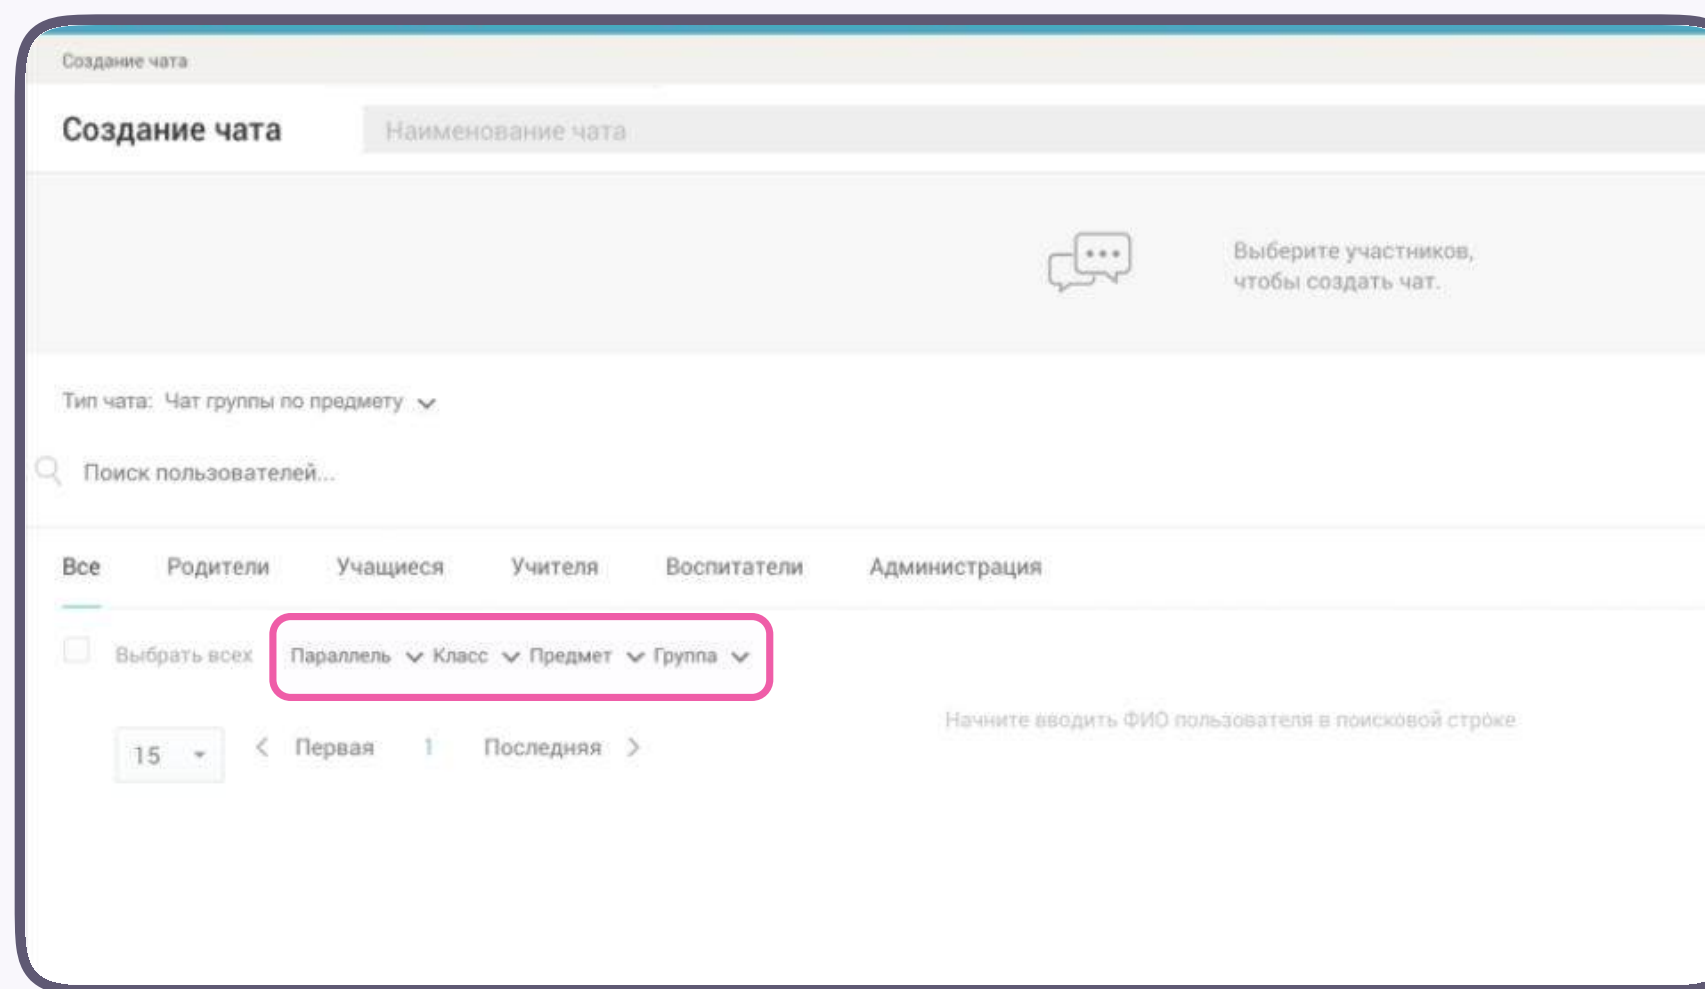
Создание чата

Создание чата

Наименование чата

Выберите участников, чтобы создать чат.

Тип чата: Чат группы по предмету

Поиск пользователей...

Все Родители Учащиеся Учителя Воспитатели Администрация

Выбрать всех Параллель Класс Предмет Группа

Начните вводить ФИО пользователя в поисковой строке

15 Первая 1 Последняя